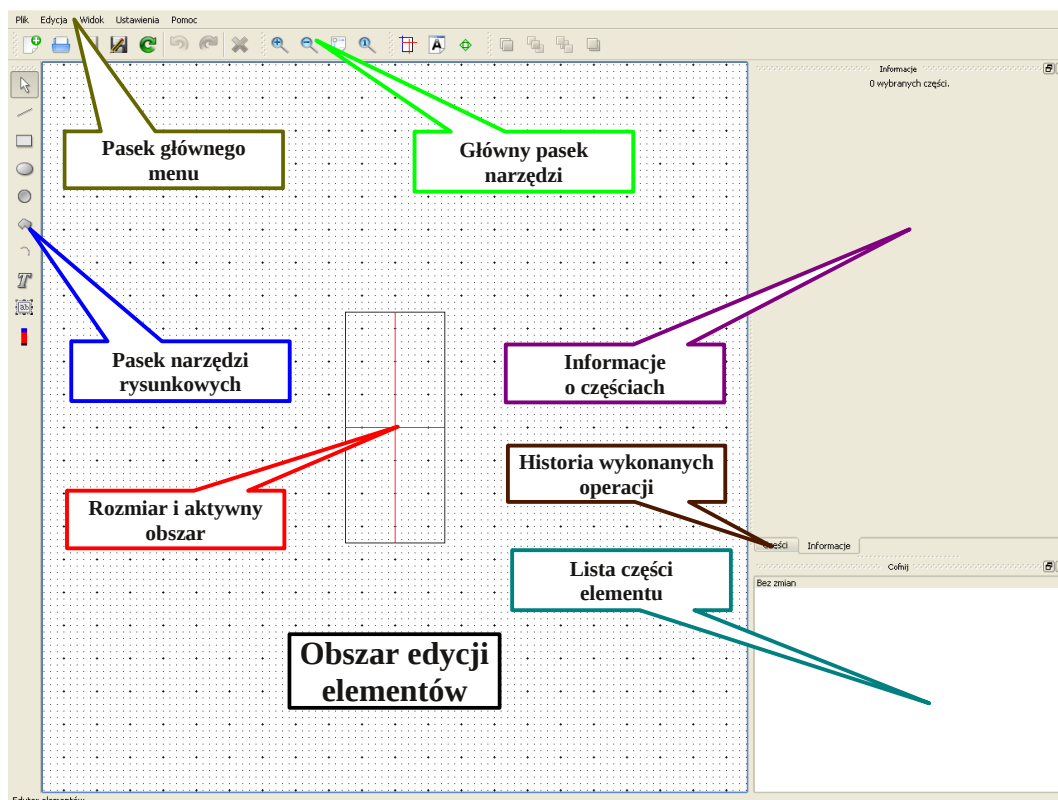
Plik Edycja Widok Ustawienia Pomoc

Informacje
0 wybranych części.

Pasek głównego menu

Główny pasek narzędzi

Pasek narzędzi rysunkowych

Informacje o częściach

Historia wykonanych operacji

Rozmiar i aktywny obszar

Części Informacje

Cofnij
Bez zmian

Lista części elementu

Obszar edycji elementów

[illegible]